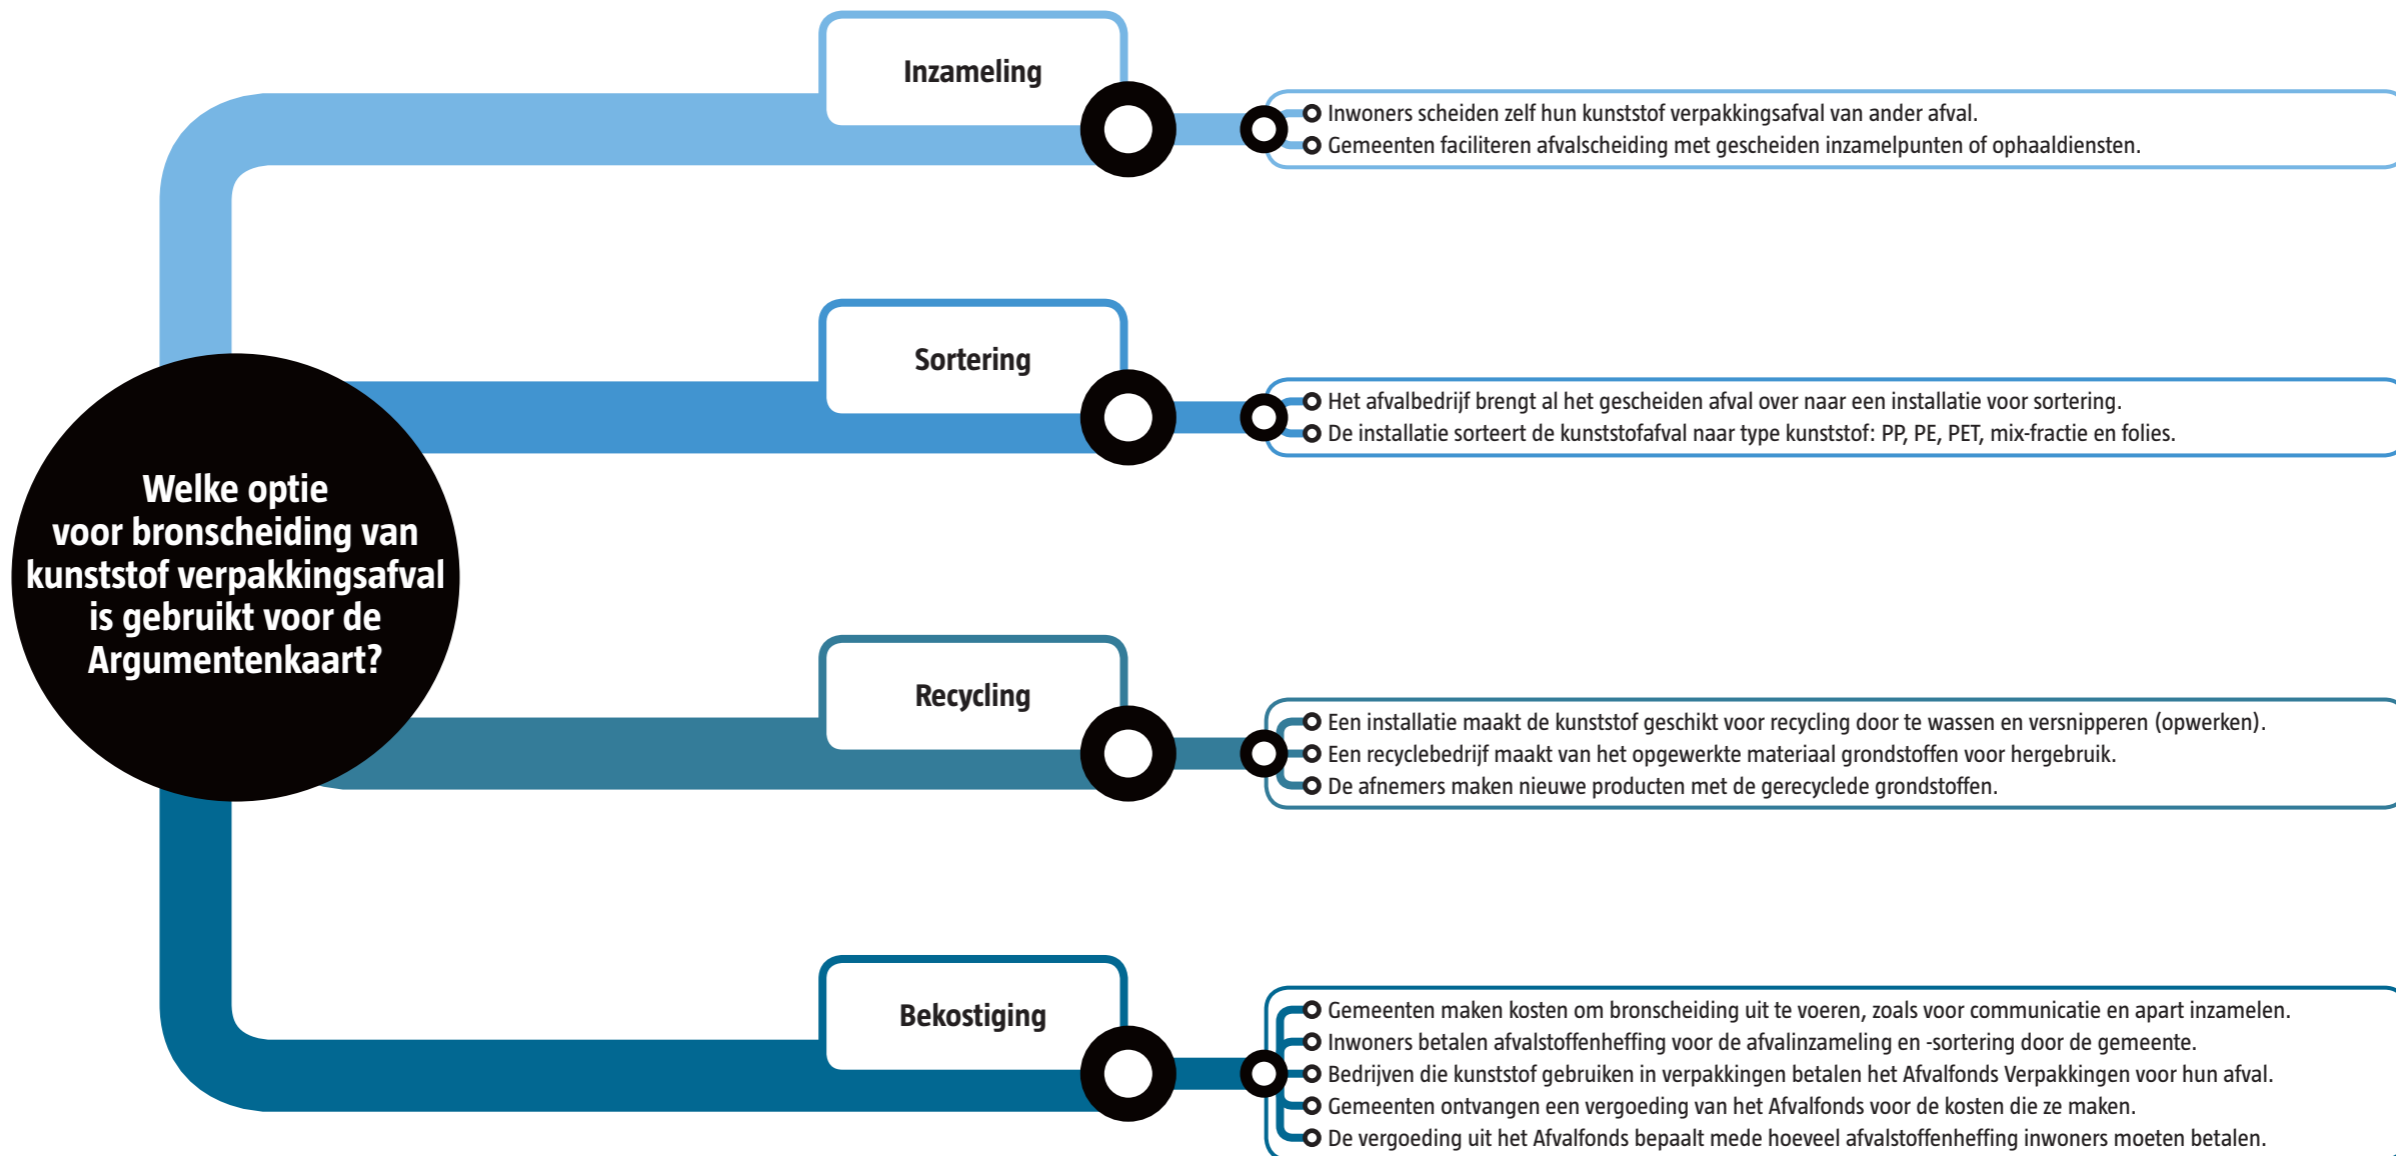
Welke optie voor bronscheiding van kunststof verpakkingsafval is gebruikt voor de Argumentenkaart?

Inzameling

Inwoners scheiden zelf hun kunststof verpakkingsafval van ander afval.
Gemeenten faciliteren afvalscheiding met gescheiden inzamelpunten of ophaaldiensten.

Sortering

Het afvalbedrijf brengt al het gescheiden afval over naar een installatie voor sortering.
De installatie sorteert de kunststofafval naar type kunststof: PP, PE, PET, mix-fractie en folies.

Recycling

Een installatie maakt de kunststof geschikt voor recycling door te wassen en versnipperen (opwerken).
Een recyclebedrijf maakt van het opgewerkte materiaal grondstoffen voor hergebruik.
De afnemers maken nieuwe producten met de gerecyclede grondstoffen.

Bekostiging

Gemeenten maken kosten om bronscheiding uit te voeren, zoals voor communicatie en apart inzamelen.
Inwoners betalen afvalstoffenheffing voor de afvalinzameling en -sortering door de gemeente.
Bedrijven die kunststof gebruiken in verpakkingen betalen het Afvalfonds Verpakkingen voor hun afval.
Gemeenten ontvangen een vergoeding van het Afvalfonds voor de kosten die ze maken.
De vergoeding uit het Afvalfonds bepaalt mede hoeveel afvalstoffenheffing inwoners moeten betalen.